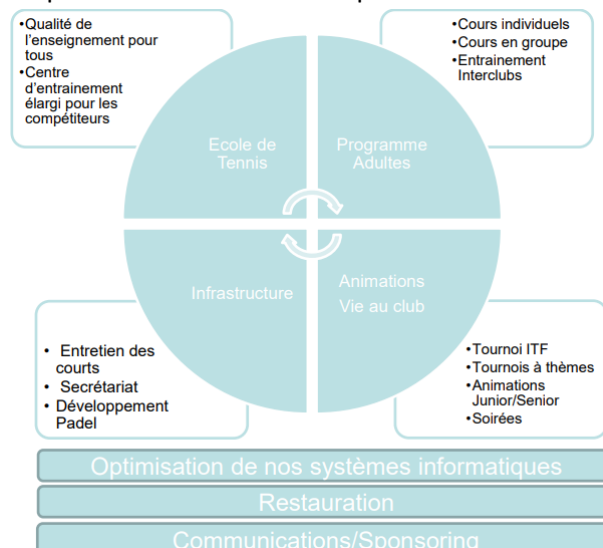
•Qualité de l'enseignement pour tous
•Centre d'entrainement élargi pour les compétiteurs

•Cours individuels
•Cours en groupe
•Entrainement Interclubs

Ecole de Tennis

Programme Adultes

Infrastructure

Animations Vie au club

• Entretien des courts
• Secrétariat
• Développement Padel

•Tournoi ITF
•Tournois à thèmes
•Animations Junior/Senior
•Soirées

Optimisation de nos systèmes informatiques

Restauration

Communications/Sponsoring